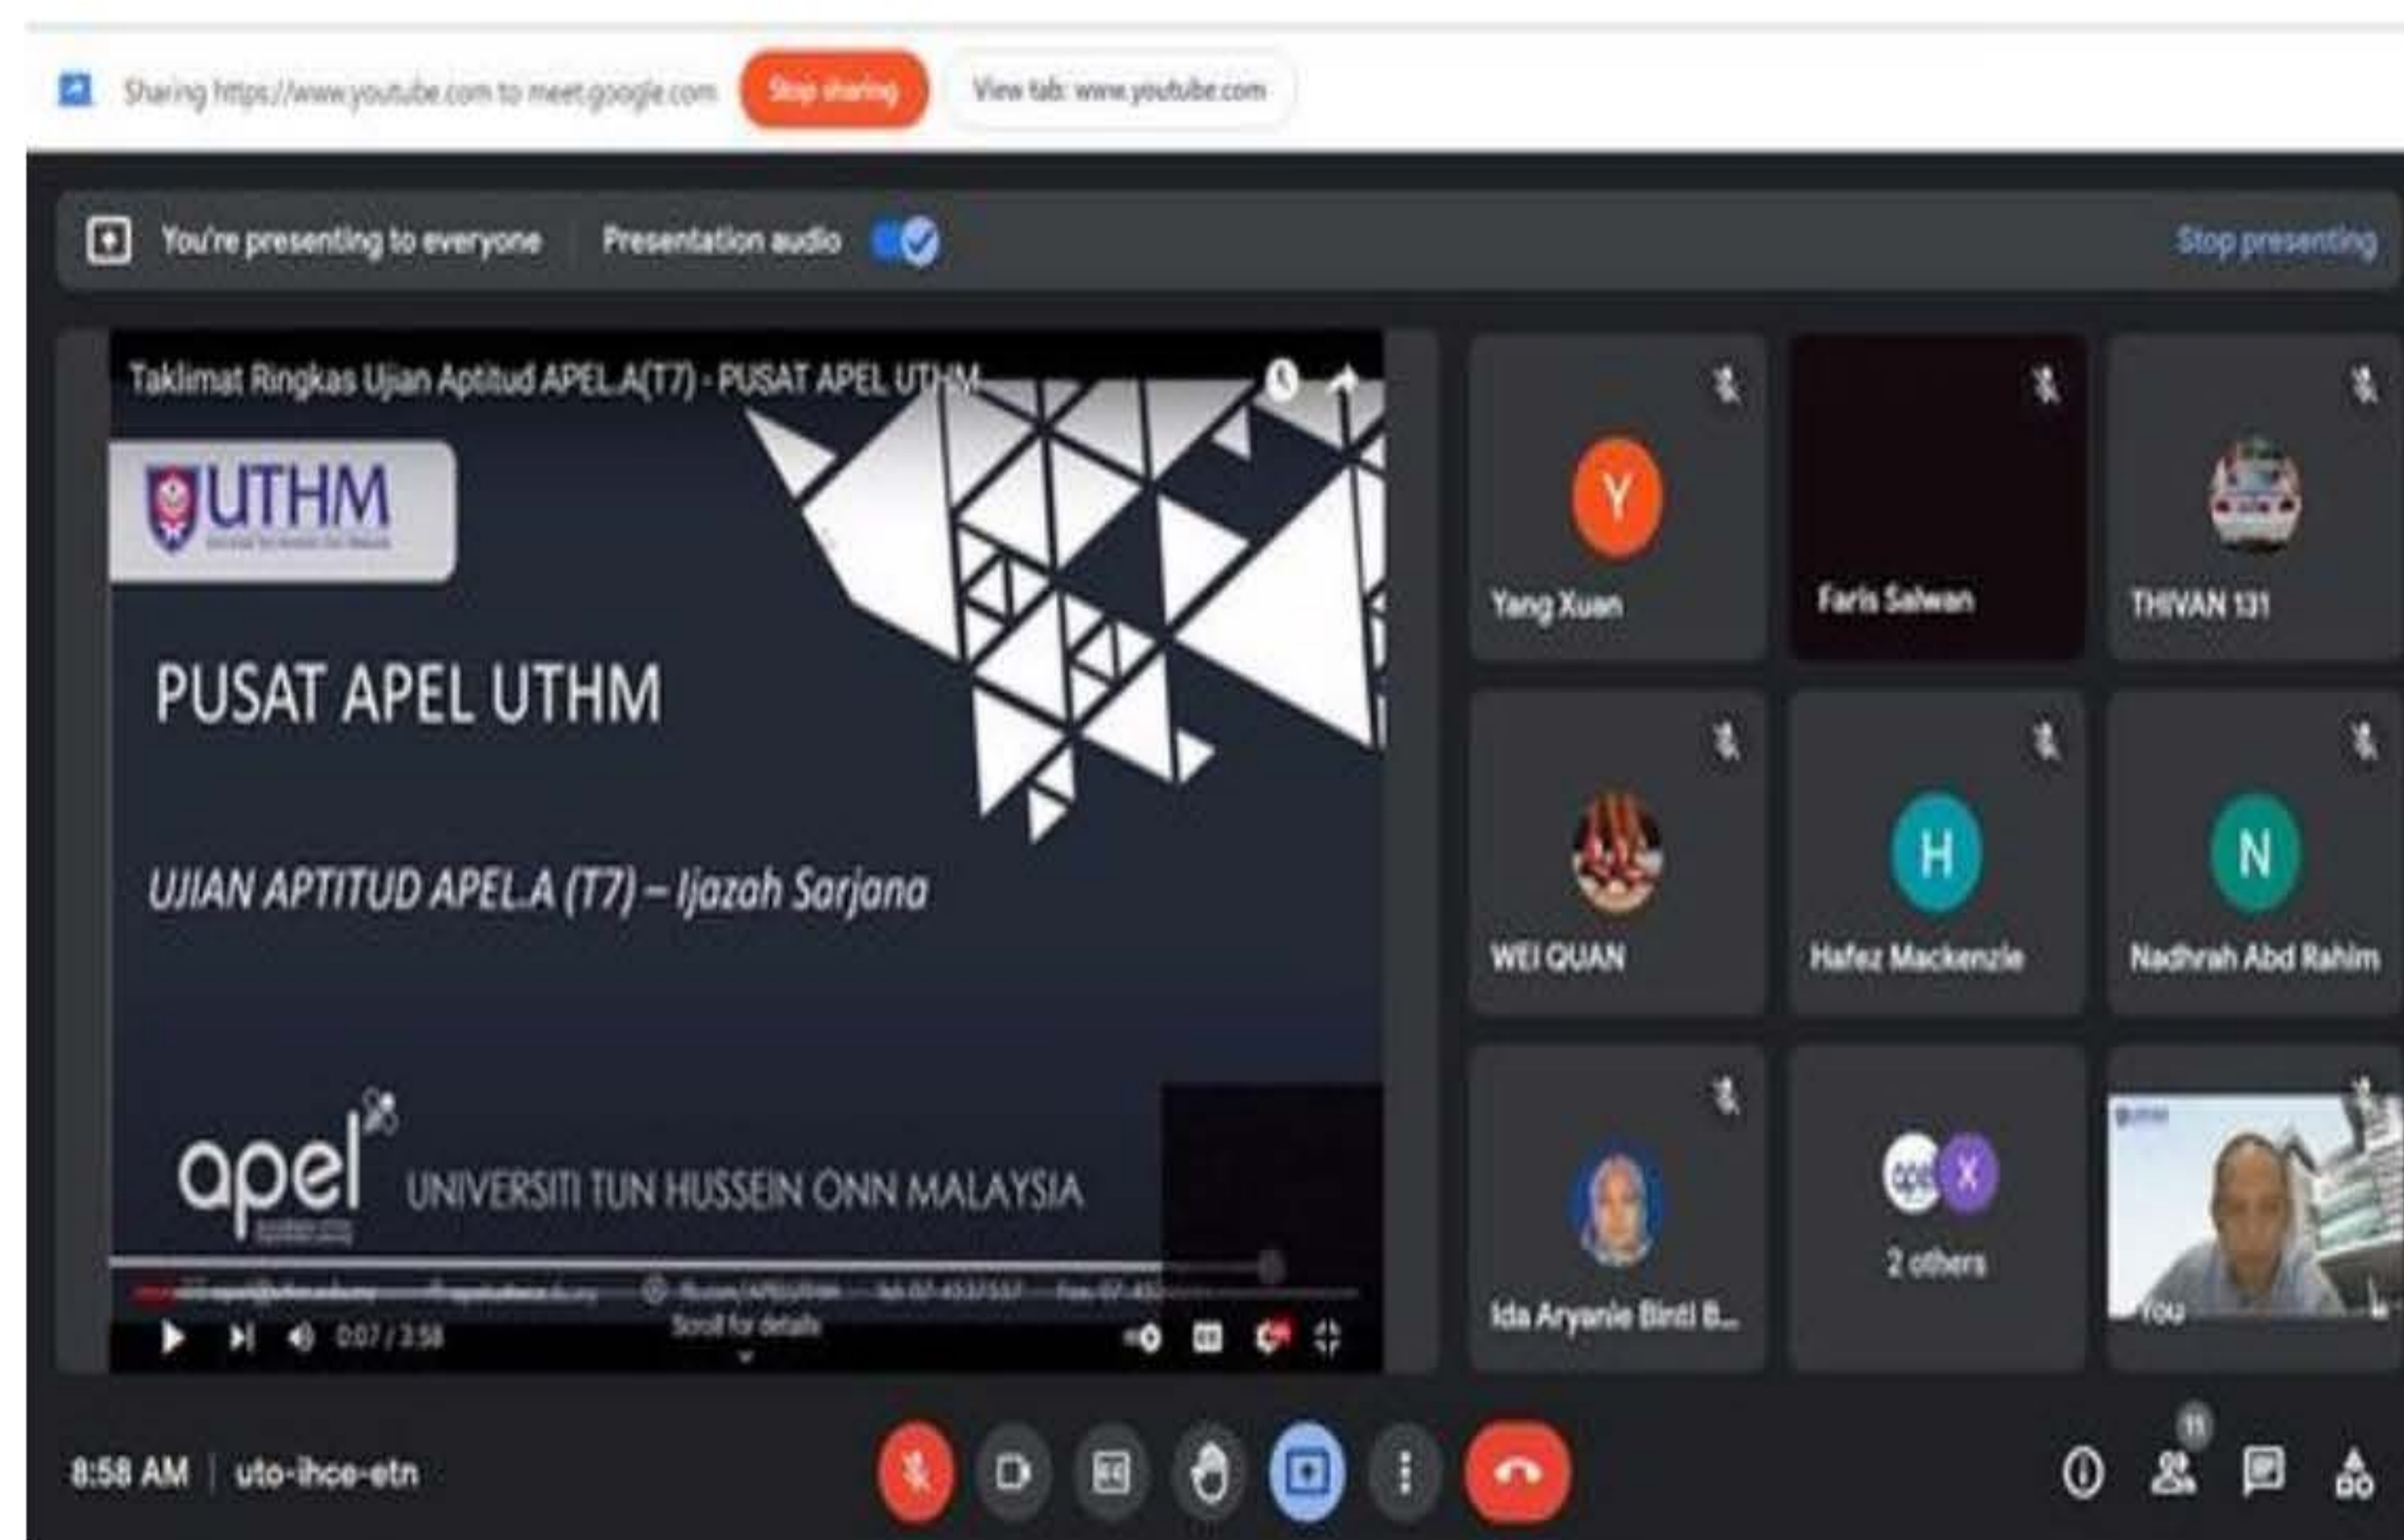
Sharing https://www.youtube.com to meet.google.com Stop sharing View tab: www.youtube.com

You're presenting to everyone Presentation audio Stop presenting

Taklimat Ringkas Ujian Aptitud APEL.A(T7) - PUSAT APEL UTHM

UTHM

PUSAT APEL UTHM

UJIAN APTITUD APEL.A (T7) – Ijazah Sarjana

apel UNIVERSITI TUN HUSSEIN ONN MALAYSIA

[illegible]

0:07 / 3:58 Scroll for details

Y
Yang Xuan

Faris Salwan

THIVAN 131

WEI QUAN

H
Hafez Mackenzie

N
Nadhrah Abd Rahim

Ida Aryanie Binti B...

X
2 others

You

8:58 AM | uto-ihce-etn

11